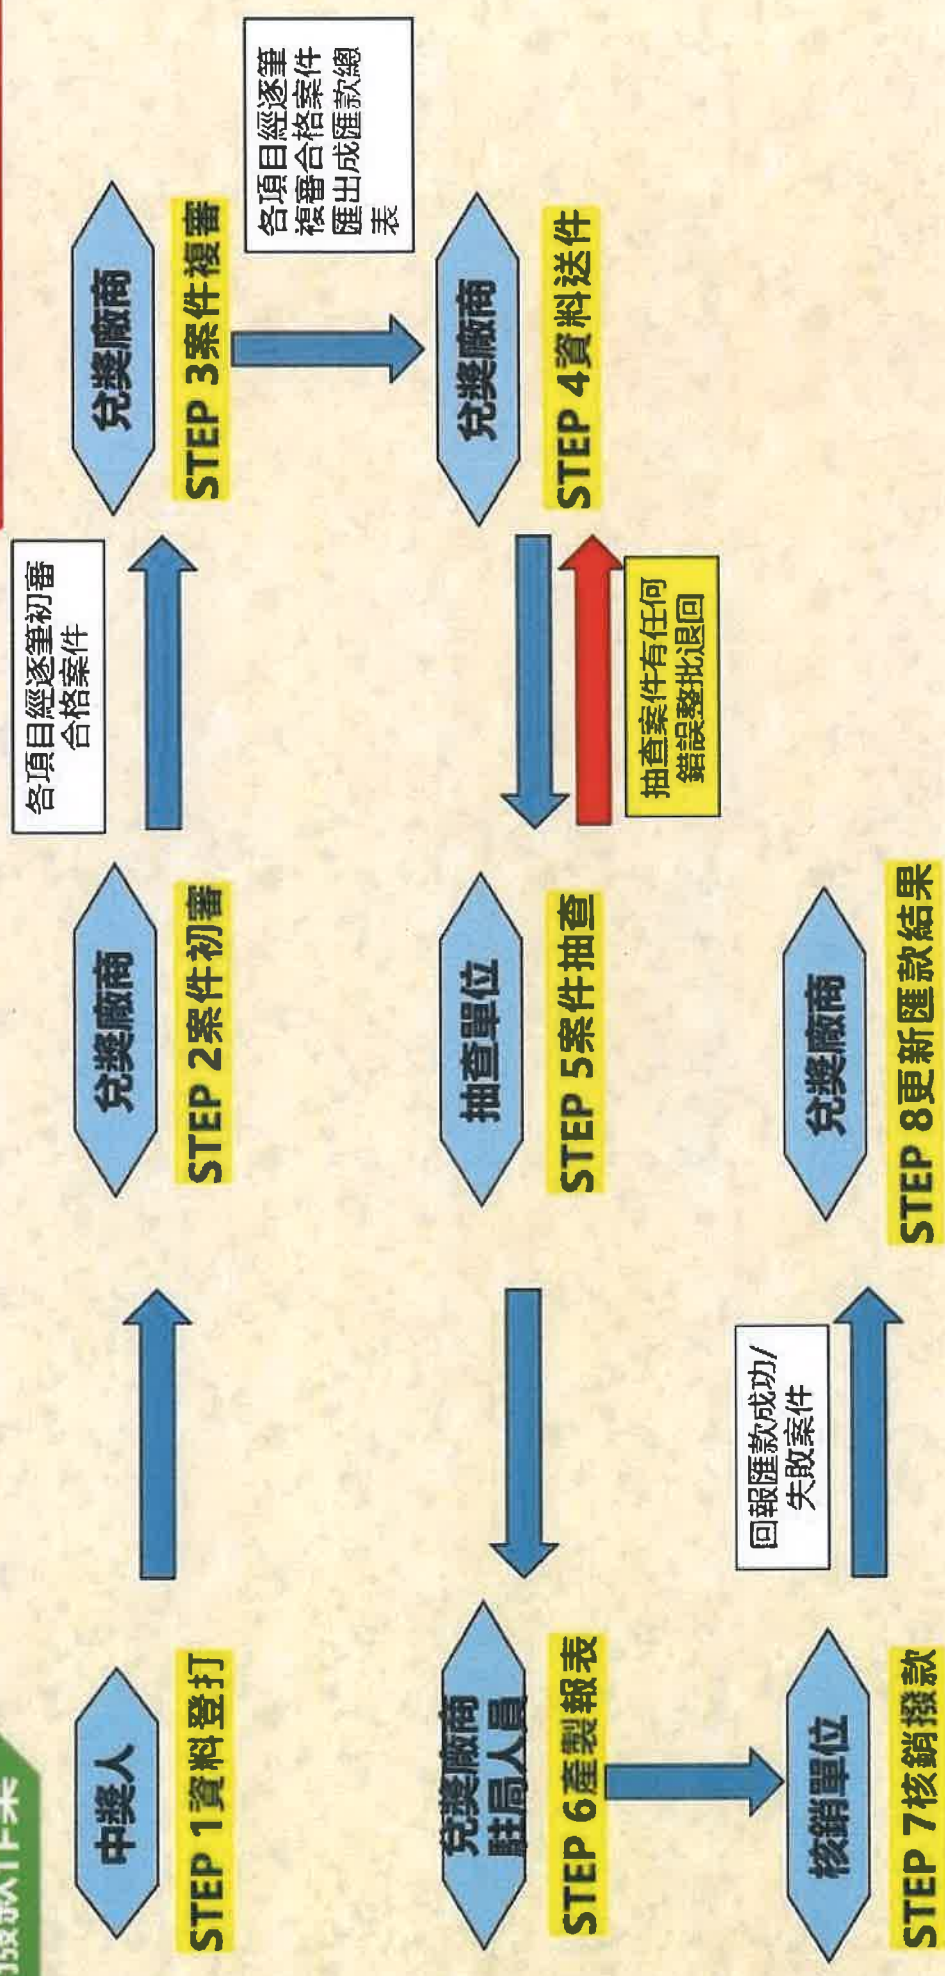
撥款作業

中獎人
STEP 1資料登打

兌獎廠商
STEP 2案件初審

各項目經逐筆初審合格案件

兌獎廠商
STEP 3案件複審

各項目經逐筆複審合格案件匯出成匯款總表

兌獎廠商
STEP 4資料送件

抽查案件有任何錯誤整批退回

抽查單位
STEP 5案件抽查

兌獎廠商駐局人員
STEP 6產製報表

核銷單位
STEP 7核銷撥款

回報匯款成功/失敗案件

兌獎廠商
STEP 8更新匯款結果